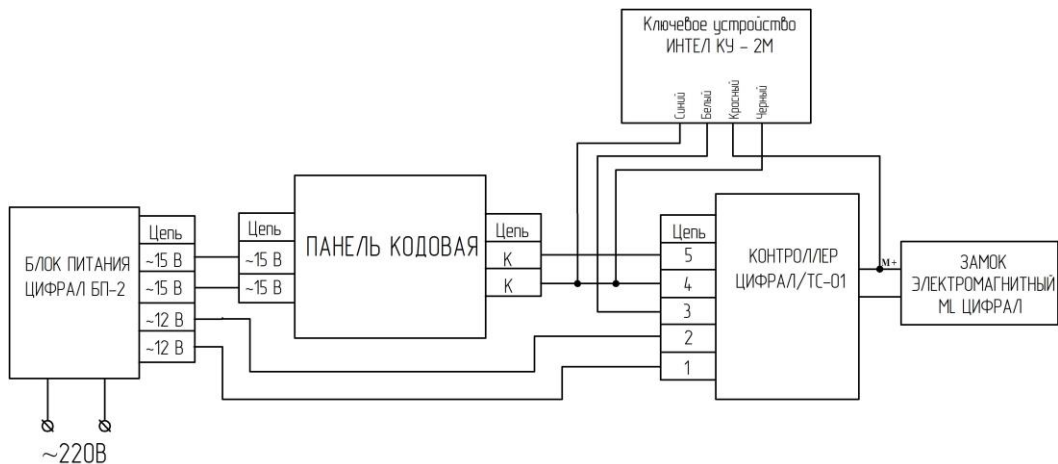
Ключевое устройство
ИНТЕЛ КУ – 2М

Синий
Белый
Красный
Черный

БЛОК ПИТАНИЯ
ЦИФРАЛ БП-2

| Цепь |
|---|
| ~15 В |
| ~15 В |
| ~12 В |
| ~12 В |

| Цепь |
|---|
| ~15 В |
| ~15 В |

ПАНЕЛЬ КОДОВАЯ

| Цепь |
|---|
| К |
| К |

| Цепь |
|---|
| 5 |
| 4 |
| 3 |
| 2 |
| 1 |

КОНТРОЛЛЕР
ЦИФРАЛ/TC-01

M+

ЗАМОК
ЭЛЕКТРОМАГНИТНЫЙ
ML ЦИФРАЛ

~220В